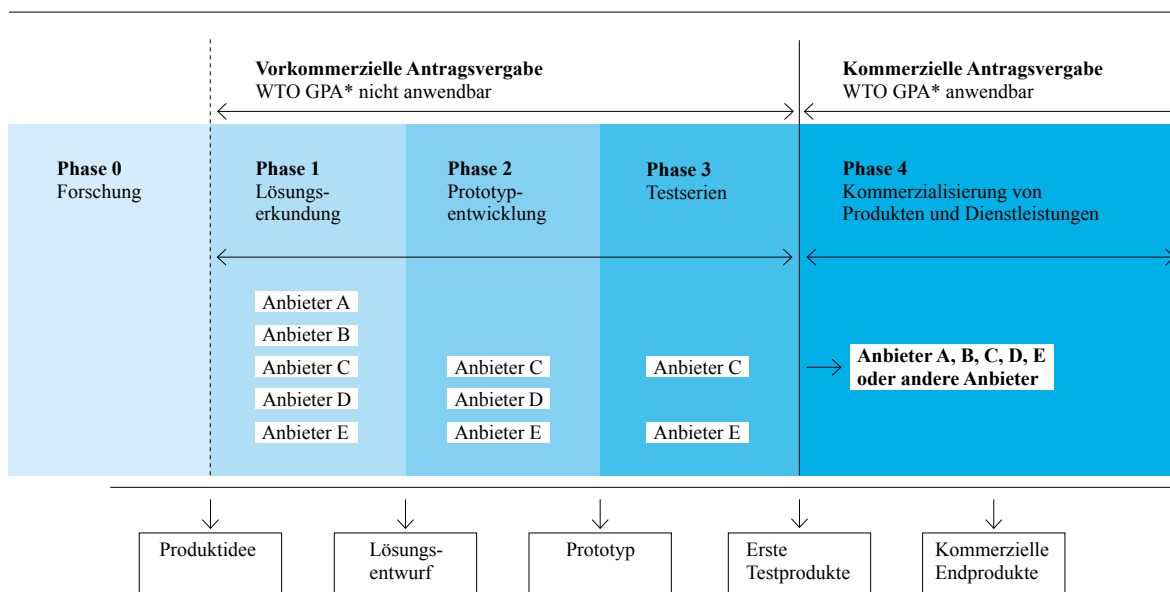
**Vorkommerzielle Antragsvergabe**
WTO GPA* nicht anwendbar

**Kommerzielle Antragsvergabe**
WTO GPA* anwendbar

**Phase 0**
Forschung

**Phase 1**
Lösungserkundung

**Phase 2**
Prototypentwicklung

**Phase 3**
Testserien

**Phase 4**
Kommerzialisierung von Produkten und Dienstleistungen

Anbieter A
Anbieter B
Anbieter C
Anbieter D
Anbieter E

Anbieter C
Anbieter D
Anbieter E

Anbieter C
Anbieter E

**Anbieter A, B, C, D, E oder andere Anbieter**

Produktidee

Lösungsentwurf

Prototyp

Erste Testprodukte

Kommerzielle Endprodukte